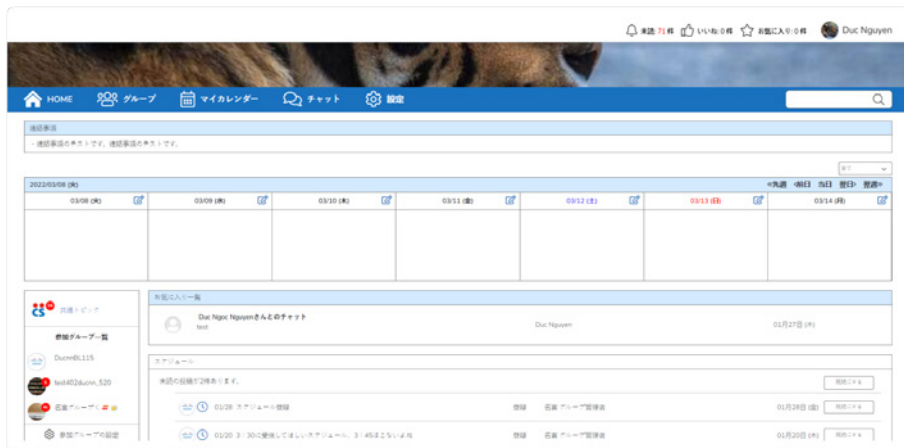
未読: 71 件　いいね: 0 件　お気に入り: 0 件　Duc Nguyen

HOME　グループ　マイカレンダー　チャット　設定

連絡事項
・連絡事項のテキストです。連絡事項のテキストです。

全て

2022/03/08 (火)　«先週　‹前日　当日　翌日›　翌週»

| 03/08 (火) | 03/09 (水) | 03/10 (木) | 03/11 (金) | 03/12 (土) | 03/13 (日) | 03/14 (月) |
|---|---|---|---|---|---|---|
| | | | | | | |

共通トピック

参加グループ一覧

DucnnBL115

test402ducnn_520

名前 グループ

参加グループの設定

お気に入り一覧

Duc Ngoc Nguyenさんとのチャット
test　Duc Nguyen　01月27日 (木)

スケジュール

未読の投稿が2件あります。　既読にする

01/28 スケジュール登録　登録　名前 グループ管理者　01月28日 (金)　既読にする

01/20 3 / 30に登録してほしいスケジュール、3 / 45までないよね　登録　名前 グループ管理者　01月20日 (木)　既読にする